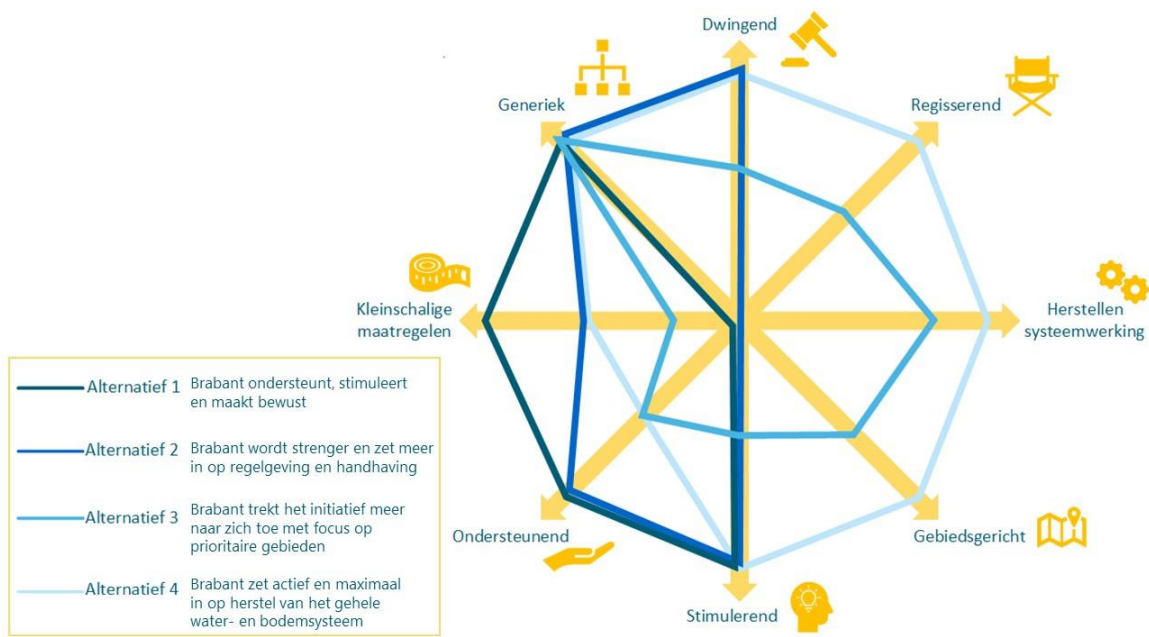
Dwingend

Generiek

Regisserend

Kleinschalige maatregelen

Herstellen systeemwerking

Ondersteunend

Gebiedsgericht

Stimulerend

Alternatief 1 Brabant ondersteunt, stimuleert en maakt bewust

Alternatief 2 Brabant wordt strenger en zet meer in op regelgeving en handhaving

Alternatief 3 Brabant trekt het initiatief meer naar zich toe met focus op prioritaire gebieden

Alternatief 4 Brabant zet actief en maximaal in op herstel van het gehele water- en bodemsysteem